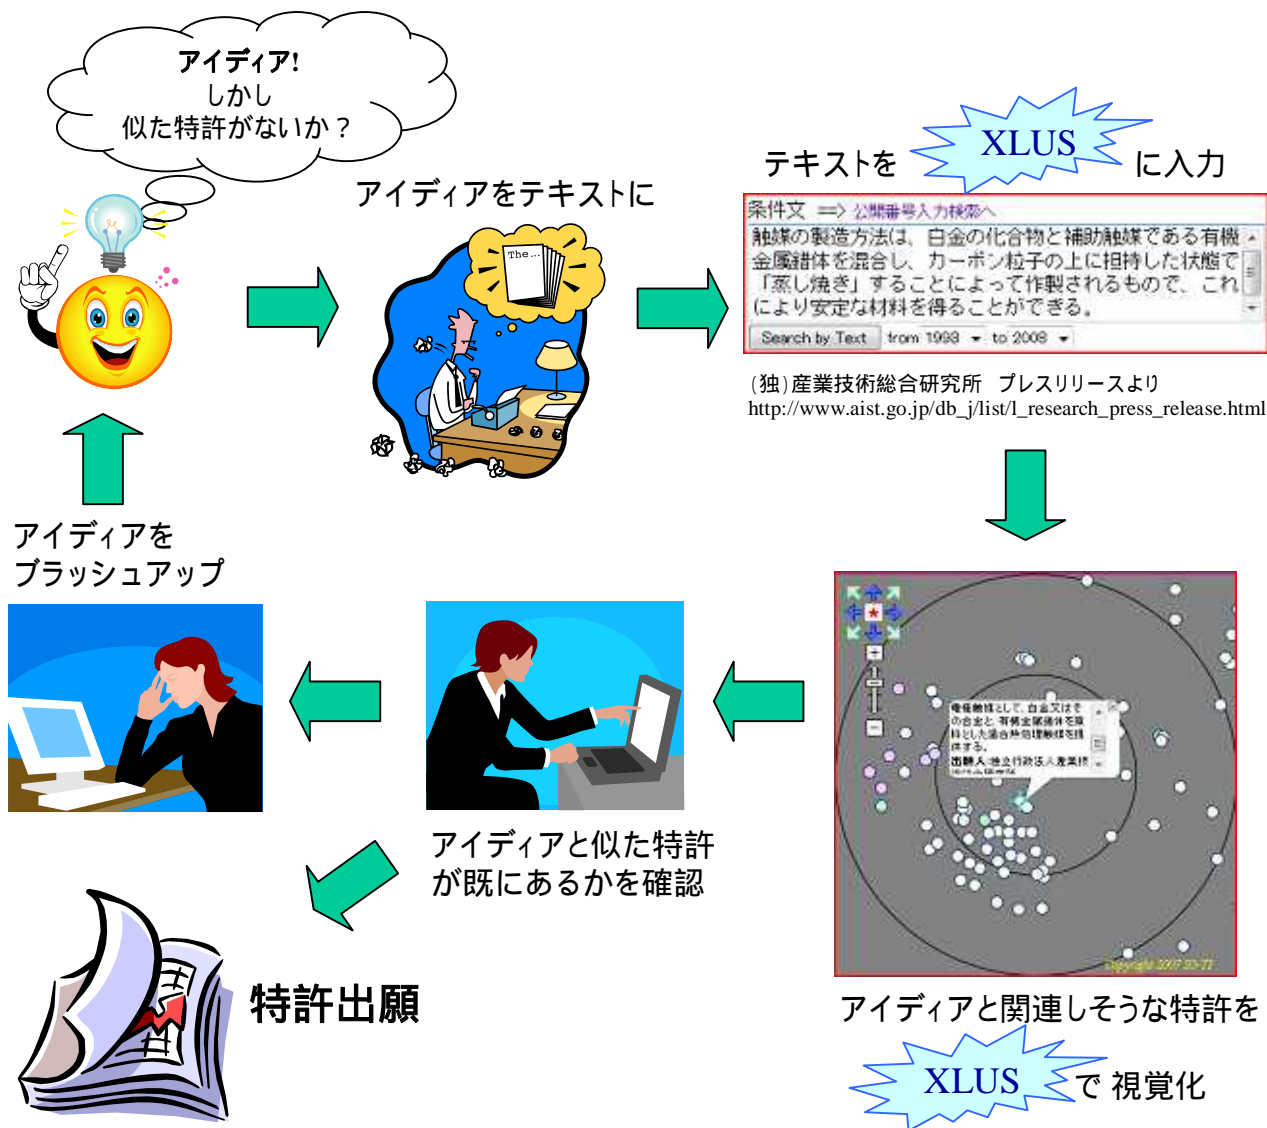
アイディア!
しかし
似た特許がないか？

アイディアをテキストに

The...

テキストを XLUS に入力

条件文 ⟹ 公開番号入力検索へ

触媒の製造方法は、白金の化合物と補助触媒である有機金属錯体を混合し、カーボン粒子の上に担持した状態で「蒸し焼き」することによって作製されるもので、これにより安定な材料を得ることができる。

Search by Text from 1998 to 2008

(独)産業技術総合研究所 プレスリリースより
http://www.aist.go.jp/db_j/list/l_research_press_release.html

アイディアを
ブラッシュアップ

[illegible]

アイディアと似た特許
が既にあるかを確認

特許出願

アイディアと関連しそうな特許を
XLUS で 視覚化